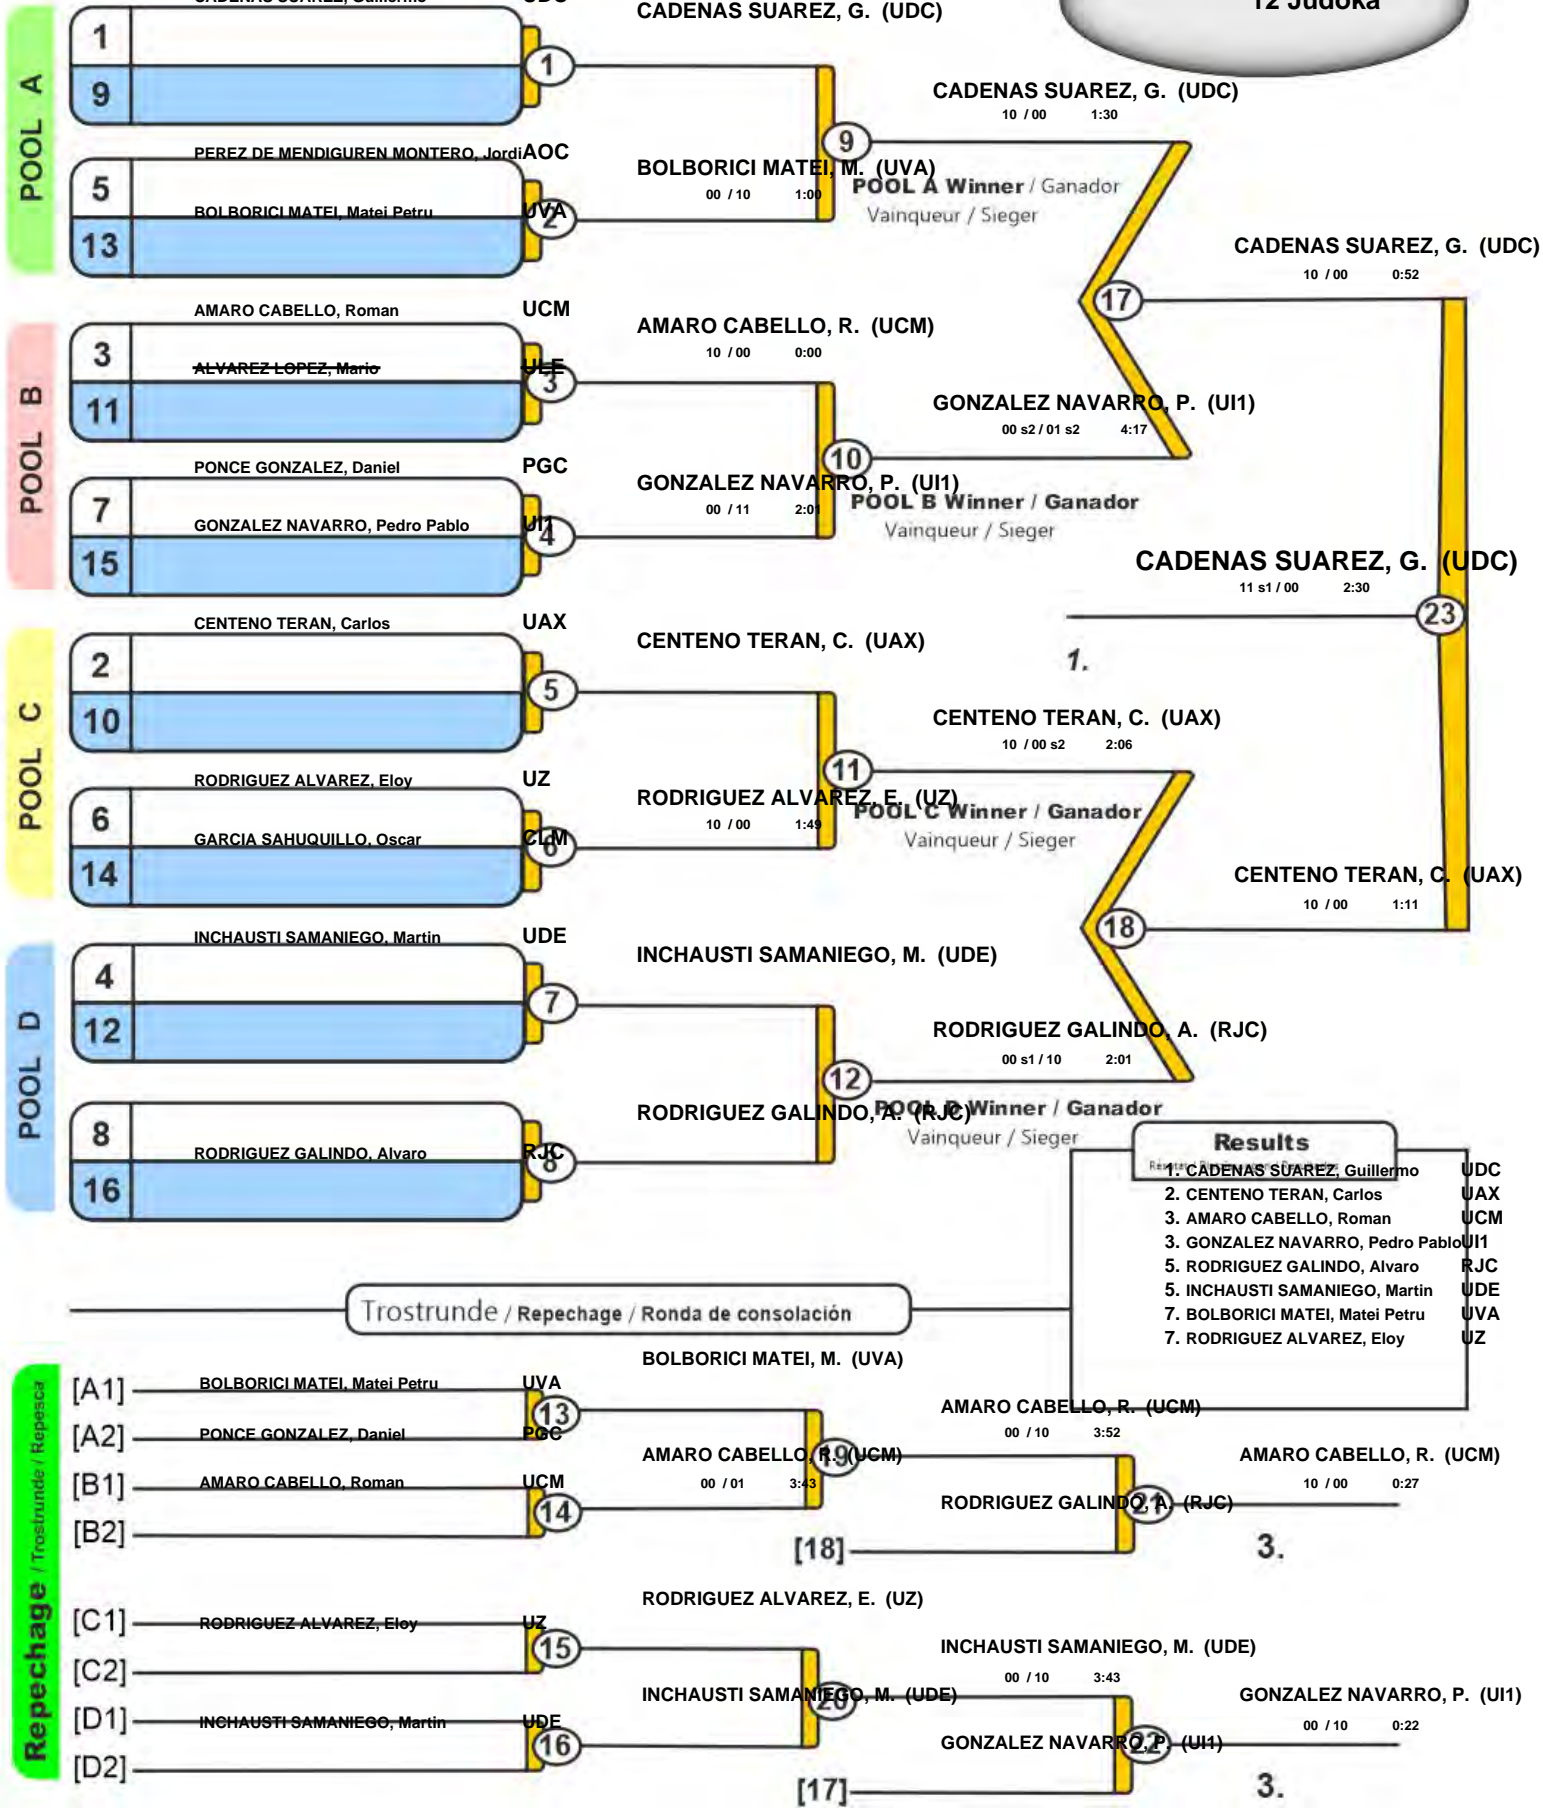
12 Judoka

POOL A

1
9
1
CADENAS SUAREZ, G. (UDC)
5
PEREZ DE MENDIGUREN MONTERO, Jordi AOC
BOLBORICI MATEI, Matei Petru UVA
13
2
BOLBORICI MATEI, M. (UVA)
00 / 10 1:00
9
CADENAS SUAREZ, G. (UDC)
10 / 00 1:30
POOL A Winner / Ganador
Vainqueur / Sieger

POOL B

AMARO CABELLO, Roman UCM
3
ALVAREZ LOPEZ, Mario ULE
11
3
AMARO CABELLO, R. (UCM)
10 / 00 0:00
PONCE GONZALEZ, Daniel PGC
7
GONZALEZ NAVARRO, Pedro Pablo UI1
15
4
GONZALEZ NAVARRO, P. (UI1)
00 / 11 2:01
10
GONZALEZ NAVARRO, P. (UI1)
00 s2 / 01 s2 4:17
POOL B Winner / Ganador
Vainqueur / Sieger
17
CADENAS SUAREZ, G. (UDC)
10 / 00 0:52

CADENAS SUAREZ, G. (UDC)
11 s1 / 00 2:30
23
1.

POOL C

CENTENO TERAN, Carlos UAX
2
10
5
CENTENO TERAN, C. (UAX)
RODRIGUEZ ALVAREZ, Eloy UZ
6
GARCIA SAHUQUILLO, Oscar CLM
14
6
RODRIGUEZ ALVAREZ, E. (UZ)
10 / 00 1:49
11
CENTENO TERAN, C. (UAX)
10 / 00 s2 2:06
POOL C Winner / Ganador
Vainqueur / Sieger
CENTENO TERAN, C. (UAX)
10 / 00 1:11
18

POOL D

INCHAUSTI SAMANIEGO, Martin UDE
4
12
7
INCHAUSTI SAMANIEGO, M. (UDE)
8
RODRIGUEZ GALINDO, Alvaro RJC
16
8
RODRIGUEZ GALINDO, A. (RJC)
12
RODRIGUEZ GALINDO, A. (RJC)
00 s1 / 10 2:01
POOL D Winner / Ganador
Vainqueur / Sieger

Results
1. CADENAS SUAREZ, Guillermo UDC
2. CENTENO TERAN, Carlos UAX
3. AMARO CABELLO, Roman UCM
3. GONZALEZ NAVARRO, Pedro Pablo UI1
5. RODRIGUEZ GALINDO, Alvaro RJC
5. INCHAUSTI SAMANIEGO, Martin UDE
7. BOLBORICI MATEI, Matei Petru UVA
7. RODRIGUEZ ALVAREZ, Eloy UZ

Trostrunde / Repechage / Ronda de consolación

Repechage / Trostrunde / Repesca

[A1] BOLBORICI MATEI, Matei Petru UVA
[A2] PONCE GONZALEZ, Daniel PGC
13
BOLBORICI MATEI, M. (UVA)
[B1] AMARO CABELLO, Roman UCM
[B2]
14
AMARO CABELLO, R. (UCM)
00 / 01 3:43
19
AMARO CABELLO, R. (UCM)
00 / 10 3:52
[18]
RODRIGUEZ GALINDO, A. (RJC)
21
AMARO CABELLO, R. (UCM)
10 / 00 0:27
3.

[C1] RODRIGUEZ ALVAREZ, Eloy UZ
[C2]
15
RODRIGUEZ ALVAREZ, E. (UZ)
[D1] INCHAUSTI SAMANIEGO, Martin UDE
[D2]
16
INCHAUSTI SAMANIEGO, M. (UDE)
20
INCHAUSTI SAMANIEGO, M. (UDE)
00 / 10 3:43
[17]
GONZALEZ NAVARRO, P. (UI1)
22
GONZALEZ NAVARRO, P. (UI1)
00 / 10 0:22
3.